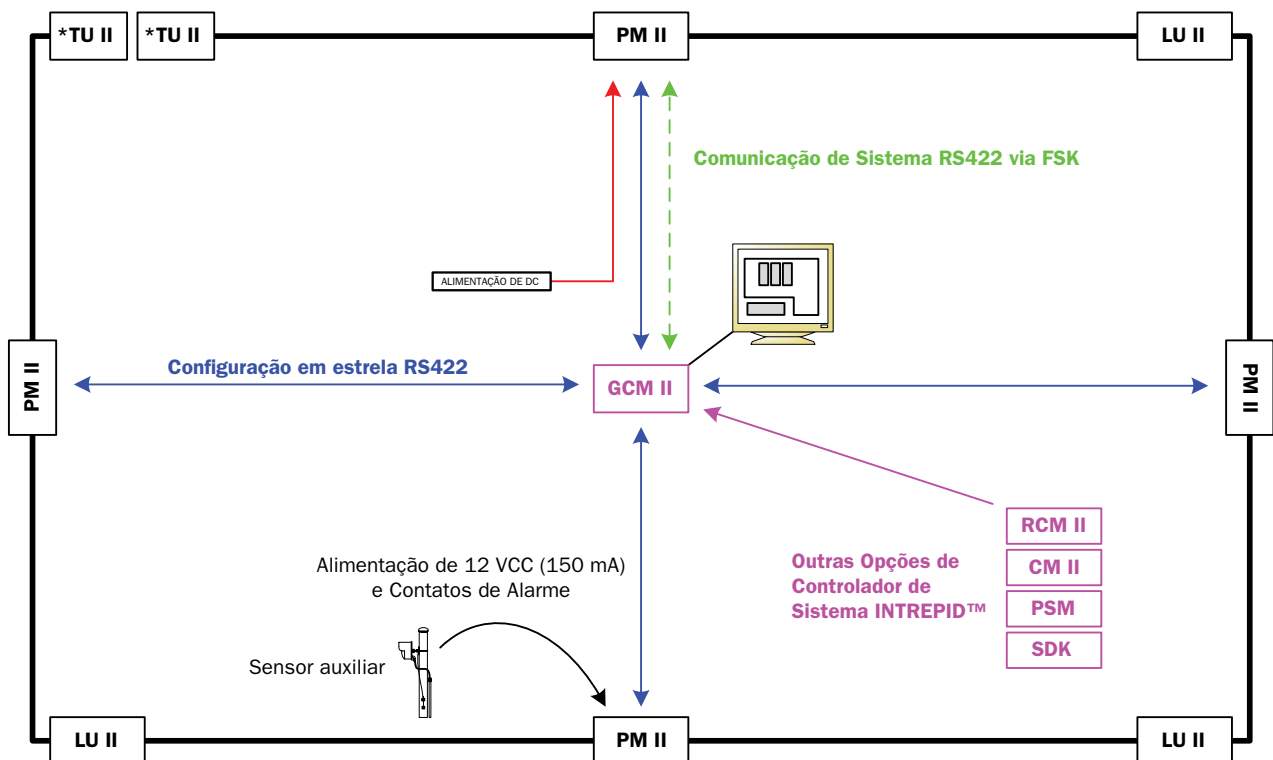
*TU II
*TU II
PM II
LU II

Comunicação de Sistema RS422 via FSK

ALIMENTAÇÃO DE DC

PM II
Configuração em estrela RS422
GCM II
PM II

RCM II
CM II
PSM
SDK

Outras Opções de Controlador de Sistema INTREPID™

Alimentação de 12 VCC (150 mA) e Contatos de Alarme

Sensor auxiliar

LU II
PM II
LU II